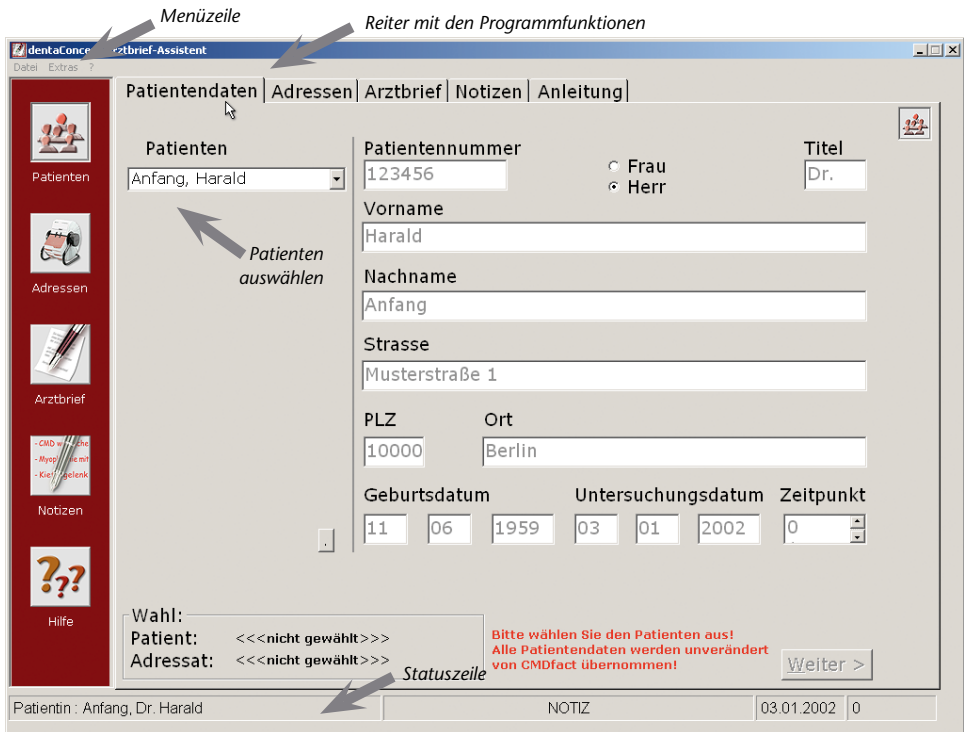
Menüzeile

Reiter mit den Programmfunktionen

dentaConce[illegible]rztbrief-Assistent

Datei Extras ?

Patientendaten | Adressen | Arztbrief | Notizen | Anleitung |

Patienten

Patienten

Anfang, Harald

Patienten auswählen

Adressen

Arztbrief

- CMD w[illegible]
- Myop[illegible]
- Kief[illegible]gelenk

Notizen

Hilfe

Patientennummer

123456

Frau
Herr

Titel

Dr.

Vorname

Harald

Nachname

Anfang

Strasse

Musterstraße 1

PLZ

Ort

10000

Berlin

Geburtsdatum

Untersuchungsdatum

Zeitpunkt

| 11 | 06 | 1959 | 03 | 01 | 2002 | 0 |
|---|---|---|---|---|---|---|

Wahl:
Patient: <<<nicht gewählt>>>
Adressat: <<<nicht gewählt>>>

Bitte wählen Sie den Patienten aus!
Alle Patientendaten werden unverändert von CMDfact übernommen!

Weiter >

Statuszeile

Patientin : Anfang, Dr. Harald

NOTIZ

03.01.2002

0